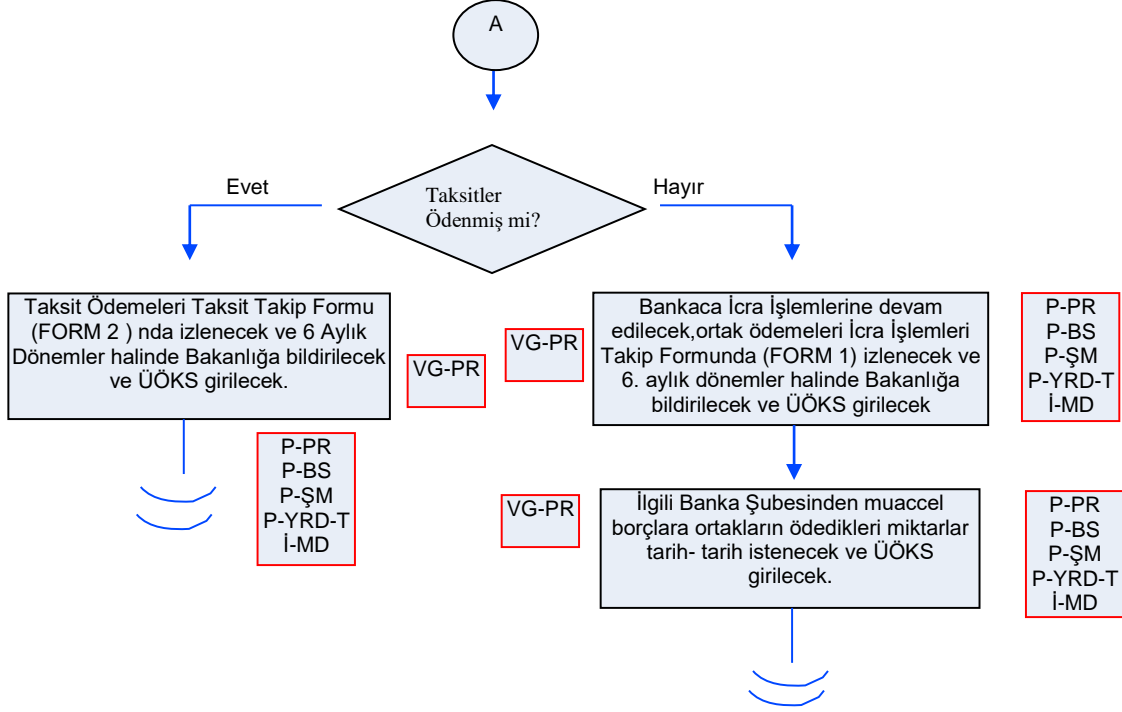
A

Taksitler Ödenmiş mi?

Evet

Hayır

Taksit Ödemeleri Taksit Takip Formu (FORM 2 ) nda izlenecek ve 6 Aylık Dönemler halinde Bakanlığa bildirilecek ve ÜÖKS girilecek.

VG-PR

P-PR
P-BS
P-ŞM
P-YRD-T
İ-MD

VG-PR

Bankaca İcra İşlemlerine devam edilecek,ortak ödemeleri İcra İşlemleri Takip Formunda (FORM 1) izlenecek ve 6. aylık dönemler halinde Bakanlığa bildirilecek ve ÜÖKS girilecek

P-PR
P-BS
P-ŞM
P-YRD-T
İ-MD

VG-PR

İlgili Banka Şubesinden muaccel borçlara ortakların ödedikleri miktarlar tarih- tarih istenecek ve ÜÖKS girilecek.

P-PR
P-BS
P-ŞM
P-YRD-T
İ-MD